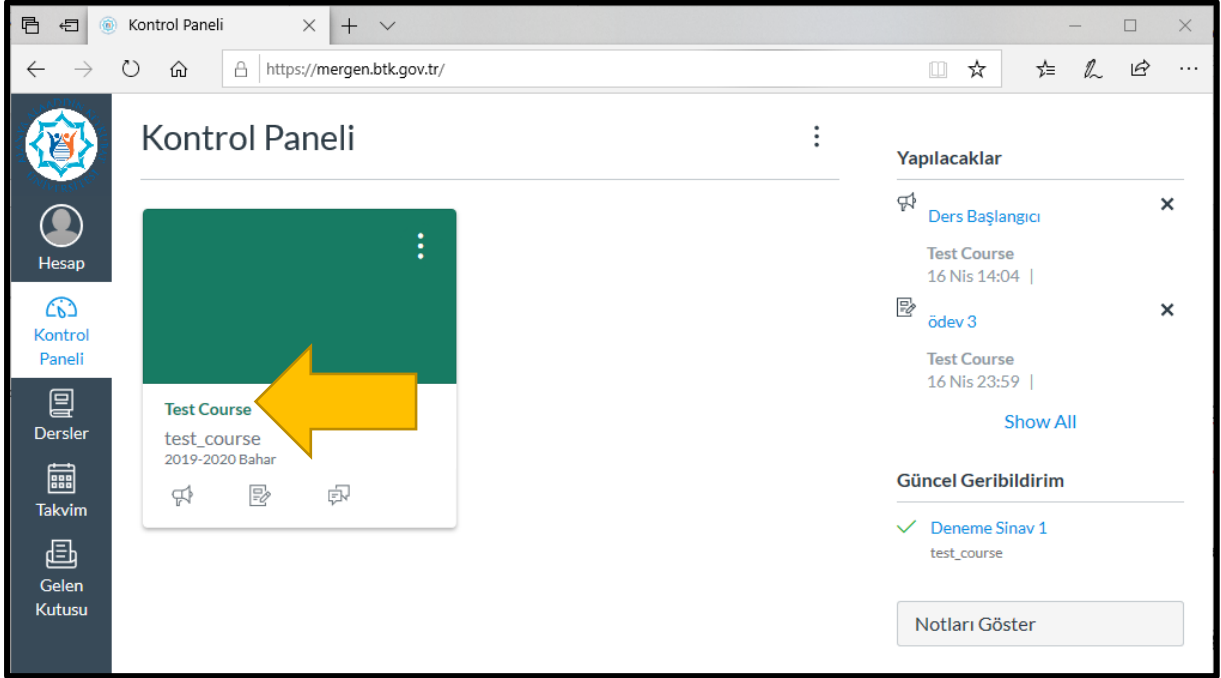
Kontrol Paneli

https://mergen.btk.gov.tr/

Hesap

Kontrol Paneli

Dersler

Takvim

Gelen Kutusu

Kontrol Paneli

Test Course
test_course
2019-2020 Bahar

Yapılacaklar

Ders Başlangıcı
Test Course
16 Nis 14:04 |

ödev 3
Test Course
16 Nis 23:59 |

Show All

Güncel Geribildirim

Deneme Sinav 1
test_course

Notları Göster